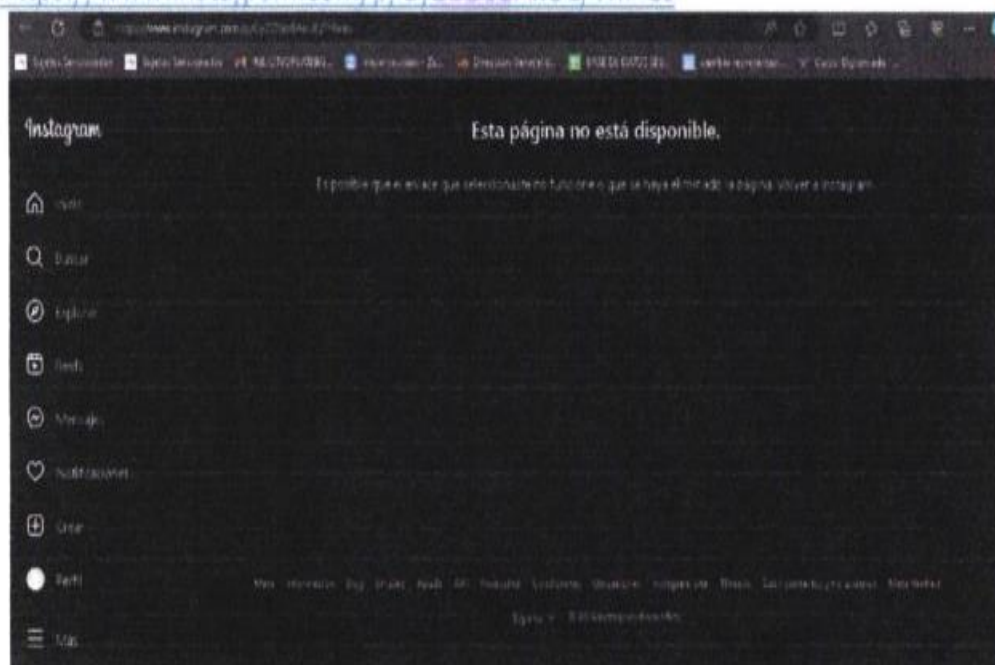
Instagram

Esta página no está disponible.

Es posible que el enlace que seleccionaste no funcione o que se haya eliminado la página. Volver a Instagram.

Inicio

Buscar

Explorar

Reels

Mensajes

Notificaciones

Crear

Perfil

Más

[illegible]